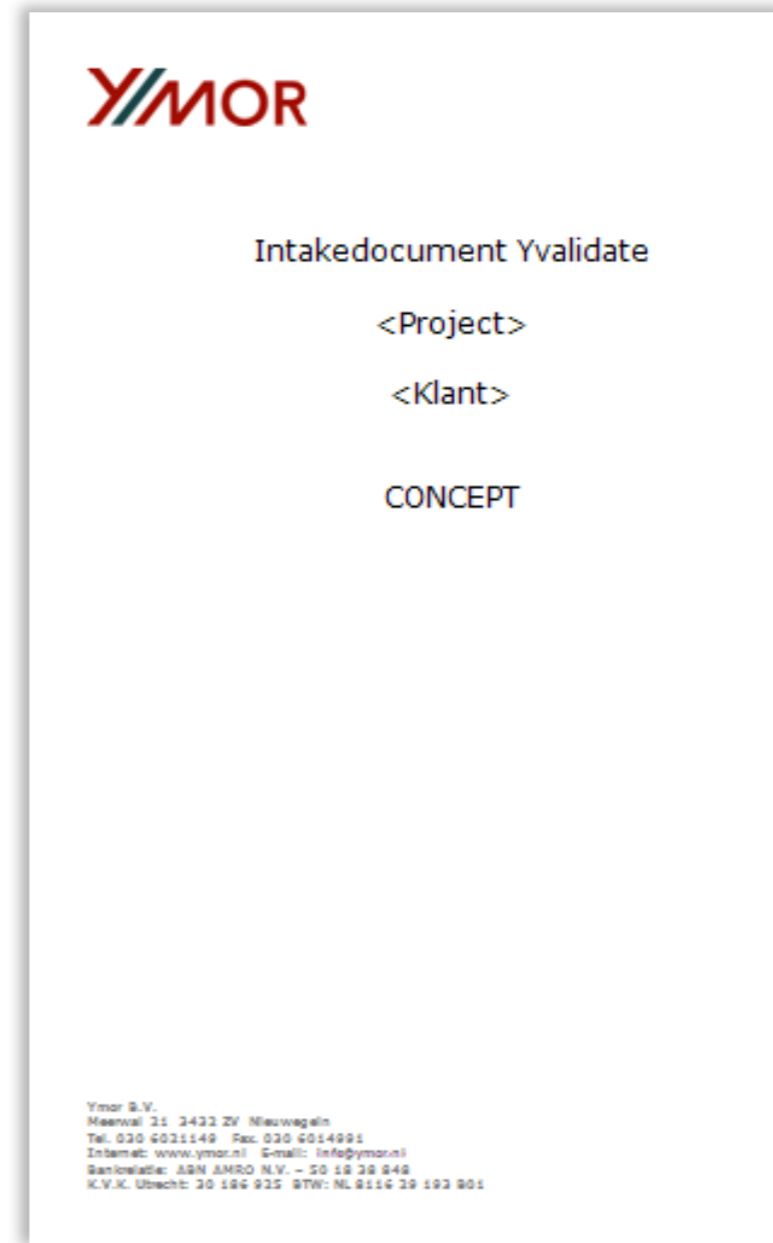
YMOR

Intakedocument Yvalidate

<Project>

<Klant>

CONCEPT

Ymor B.V.
Meerwal 21 3432 ZV Nieuwegein
Tel. 030 6021149 Fax. 030 6014991
Internet: www.ymor.nl E-mail: info@ymor.nl
Bankrelatie: ABN AMRO N.V. – 50 18 38 848
K.V.K. Utrecht: 30 186 935 BTW: NL 8116 39 193 B01